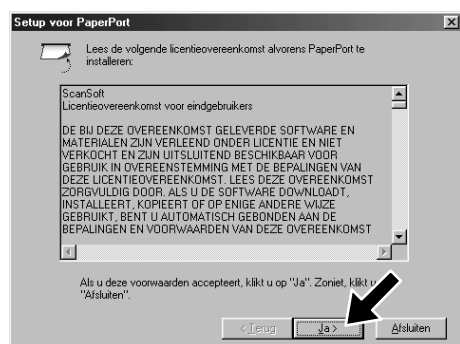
Setup voor PaperPort

Lees de volgende licentieovereenkomst alvorens PaperPort te installeren:

ScanSoft
Licentieovereenkomst voor eindgebruikers

DE BIJ DEZE OVEREENKOMST GELEVERDE SOFTWARE EN MATERIALEN ZIJN VERLEEND ONDER LICENTIE EN NIET VERKOCHT EN ZIJN UITSLUITEND BESCHIKBAAR VOOR GEBRUIK IN OVEREENSTEMMING MET DE BEPALINGEN VAN DEZE LICENTIEOVEREENKOMST. LEES DEZE OVEREENKOMST ZORGVULDIG DOOR. ALS U DE SOFTWARE DOWNLOADT, INSTALLEERT, KOPIEERT OF OP ENIGE ANDERE WIJZE GEBRUIKT, BENT U AUTOMATISCH GEBONDEN AAN DE BEPALINGEN EN VOORWAARDEN VAN DEZE OVEREENKOMST

Als u deze voorwaarden accepteert, klikt u op "Ja". Zoniet, klikt u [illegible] "Afsluiten".

< Terug
Ja >
Afsluiten